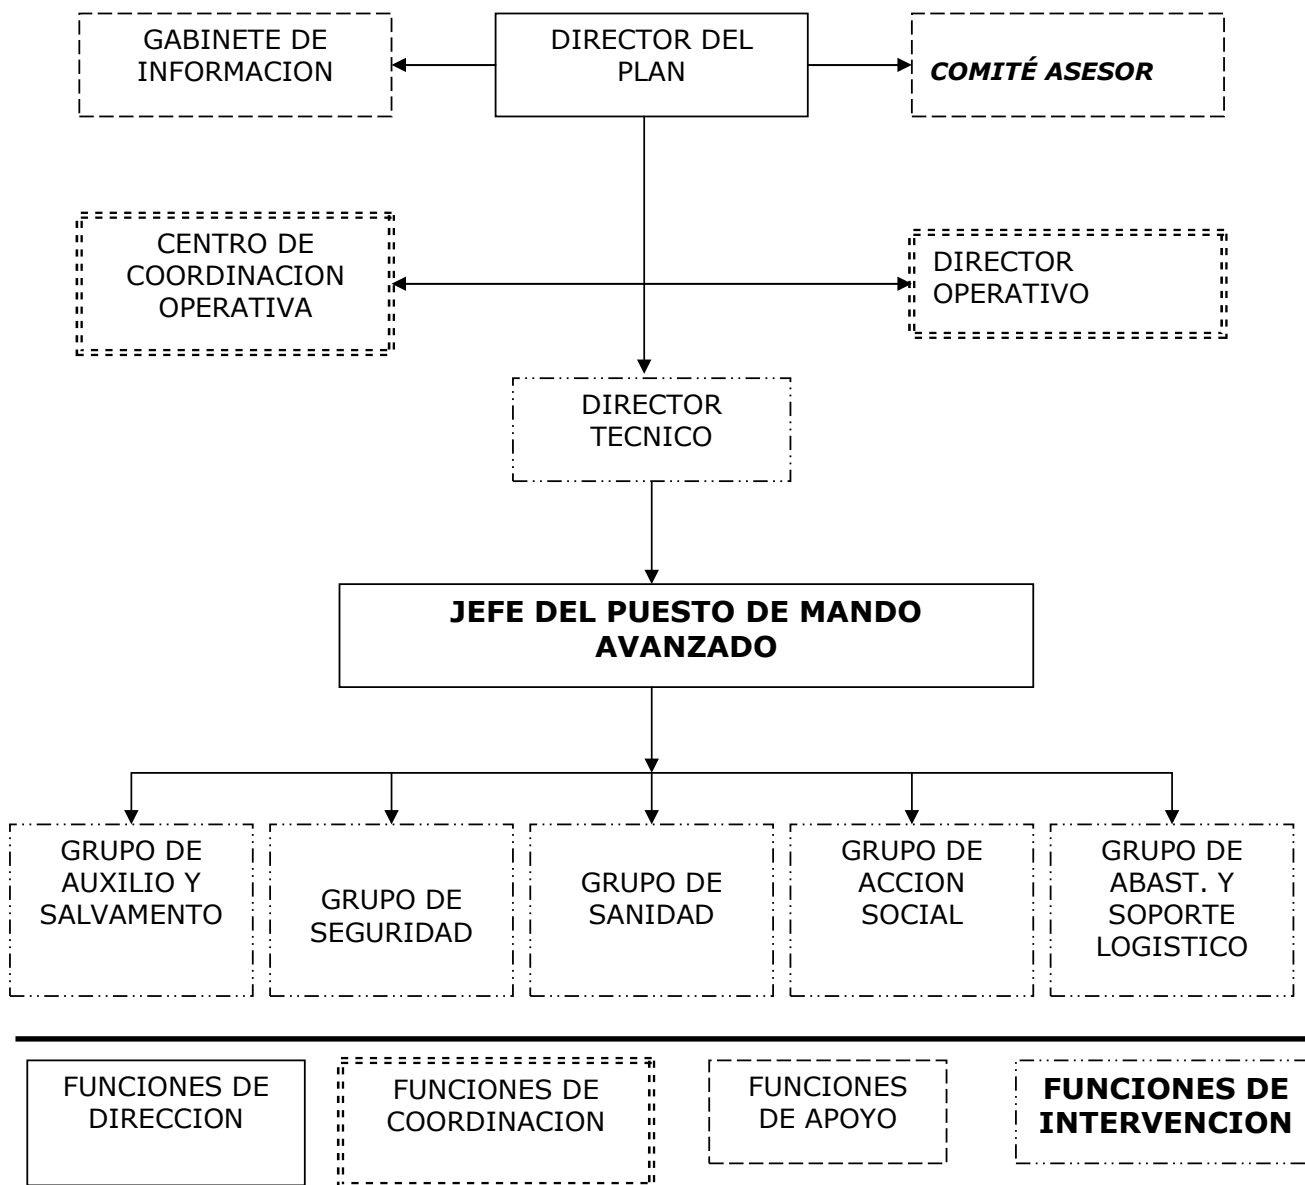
GABINETE DE INFORMACION

DIRECTOR DEL PLAN

*COMITÉ ASESOR*

CENTRO DE COORDINACION OPERATIVA

DIRECTOR OPERATIVO

DIRECTOR TECNICO

**JEFE DEL PUESTO DE MANDO AVANZADO**

GRUPO DE AUXILIO Y SALVAMENTO

GRUPO DE SEGURIDAD

GRUPO DE SANIDAD

GRUPO DE ACCION SOCIAL

GRUPO DE ABAST. Y SOPORTE LOGISTICO

FUNCIONES DE DIRECCION

FUNCIONES DE COORDINACION

FUNCIONES DE APOYO

**FUNCIONES DE INTERVENCION**